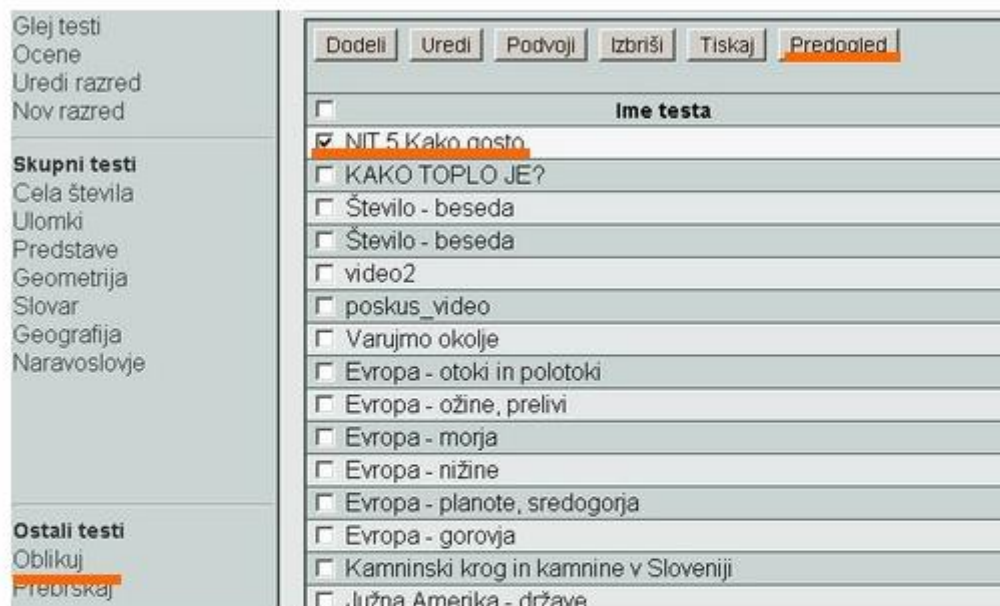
Glej testi
Ocene
Uredi razred
Nov razred

Skupni testi
Cela števila
Ulomki
Predstave
Geometrija
Slovar
Geografija
Naravoslovje

Ostali testi
Oblikuj
Prebrskaj

Dodeli | Uredi | Podvoji | Izbriši | Tiskaj | Predogled

| Ime testa |
|---|
| NIT 5 Kako gosto |
| KAKO TOPLO JE? |
| Število - beseda |
| Število - beseda |
| video2 |
| poskus_video |
| Varujmo okolje |
| Evropa - otoki in polotoki |
| Evropa - ožine, prelivi |
| Evropa - morja |
| Evropa - nižine |
| Evropa - planote, sredogorja |
| Evropa - gorovja |
| Kamninski krog in kamnine v Sloveniji |
| Južna Amerika - države |